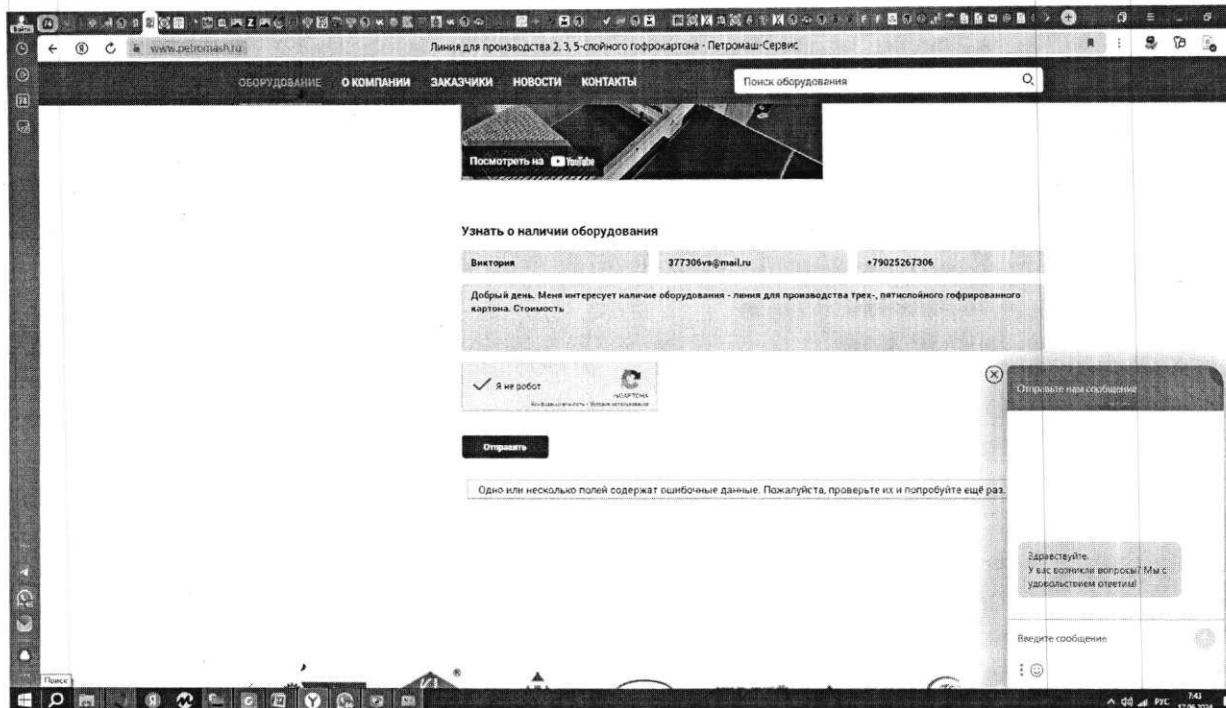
www.petromash.ru Линия для производства 2, 3, 5-слойного гофрокартона - Петромаш-Сервис

ОБОРУДОВАНИЕ О КОМПАНИИ ЗАКАЗЧИКИ НОВОСТИ КОНТАКТЫ

Поиск оборудования

Посмотреть на YouTube

Узнать о наличии оборудования

Виктория

377306vs@mail.ru

+79025267306

Добрый день. Меня интересует наличие оборудования - линия для производства трех-, пятислойного гофрированного картона. Стоимость

Я не робот

reCAPTCHA

Конфиденциальность - Условия использования

Отправить

Одно или несколько полей содержат ошибочные данные. Пожалуйста, проверьте их и попробуйте ещё раз.

Отправьте нам сообщение

Здравствуйте.
У вас возникли вопросы? Мы с удовольствием ответим!

Введите сообщение

Поиск

РУС 7:43